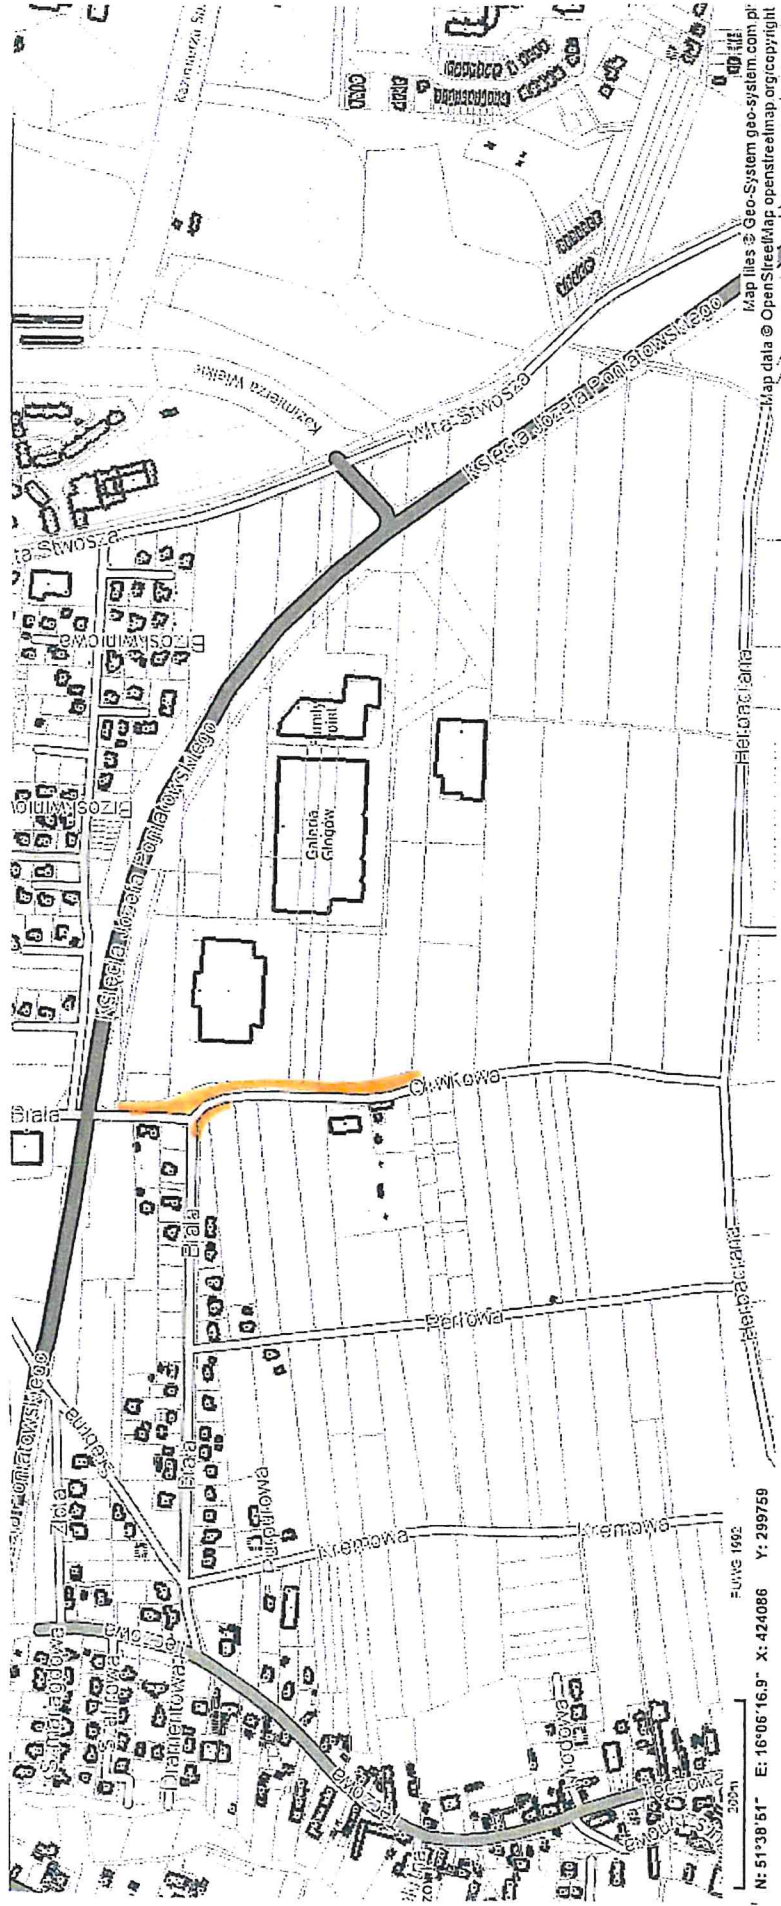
Kazimierza Sz.
Kazimierza Wielkiego
Wita Stwosza
Wita Stwosza
Księcia Józefa Poniatowskiego
Brzoskwiniowa
Brzoskwiniowa
Księcia Józefa Poniatowskiego
Family Point
Galeria Głogów
Heliotropowa
Biała
Cynkowa
Biała
Perłowa
Heliotropowa
Poniatowskiego
Złota
Bursztynowa
Biała
Kremowa
Kremowa
Szmaragdowa
Szafirowa
Diamentowa
Rubinowa
Miodowa
Złota
Perłowa
Koralowa
200m
N: 51°38'51" E: 16°06'16.9" X: 424086 Y: 299759
PUWG 1992
Map tiles © Geo-System geo-system.com.pl
Map data © OpenStreetMap openstreetmap.org/copyright